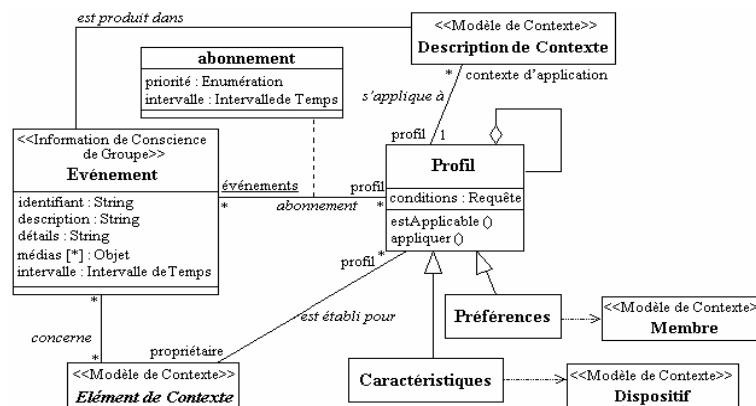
est produit dans

<<Modèle de Contexte>>
Description de Contexte

abonnement
priorité : Enumération
intervalle : Intervalle de Temps

* contexte d'application
s'applique à
profil 1

<<Information de Conscience de Groupe>>
Evénement
identifiant : String
description : String
détails : String
médias [*] : Objet
intervalle : Intervalle de Temps

événements
*
abonnement
profil
*

Profil
conditions : Requête
estApplicable ()
appliquer ()

profil *
est établi pour

*
concerne
*
propriétaire

Préférences

<<Modèle de Contexte>>
Membre

<<Modèle de Contexte>>
Elément de Contexte

Caractéristiques

<<Modèle de Contexte>>
Dispositif